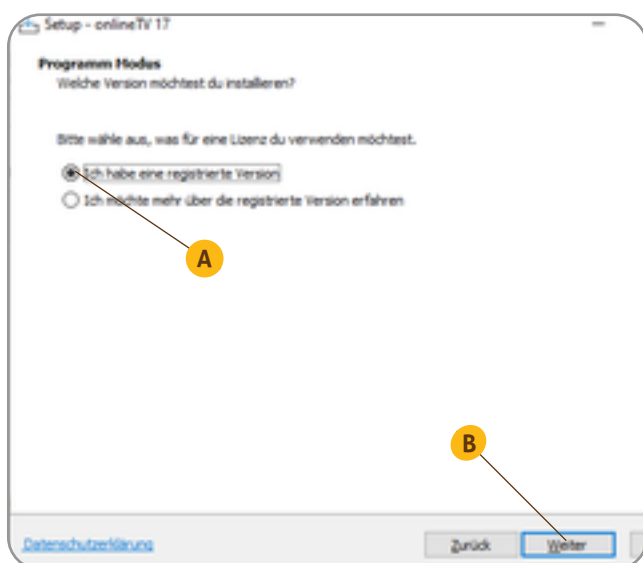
Setup - onlineTV 17

Programm Modus
Welche Version möchtest du installieren?

Bitte wähle aus, was für eine Lizenz du verwenden möchtest.

Ich habe eine registrierte Version

Ich möchte mehr über die registrierte Version erfahren

A

B

Datenschutzerklärung

Zurück

Weiter